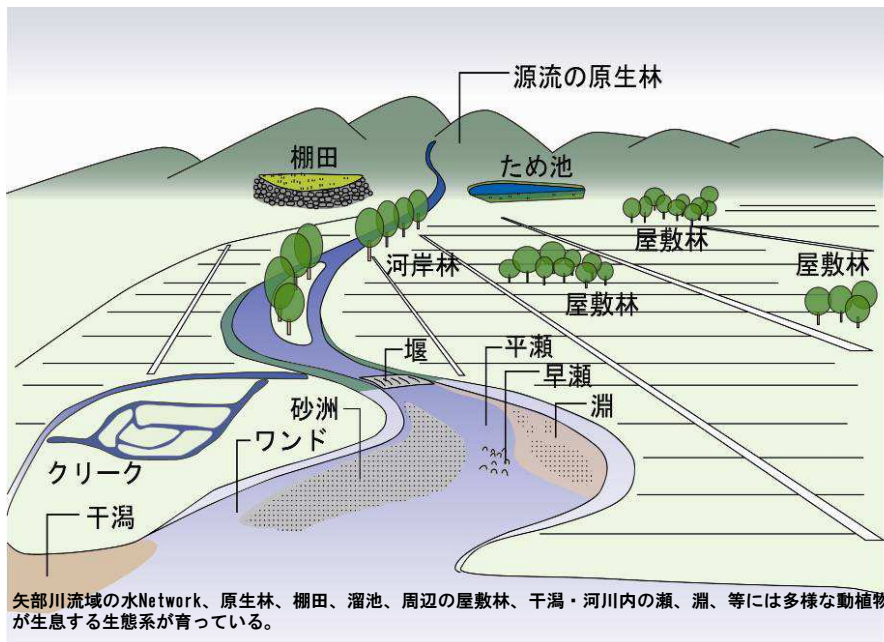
源流の原生林

棚田

ため池

屋敷林

屋敷林

河岸林

屋敷林

堰

平瀬

早瀬

淵

砂洲

ワンド

クリーク

干潟

矢部川流域の水Network、原生林、棚田、溜池、周辺の屋敷林、干潟・河川内の瀬、淵、等には多様な動植物が生息する生態系が育っている。